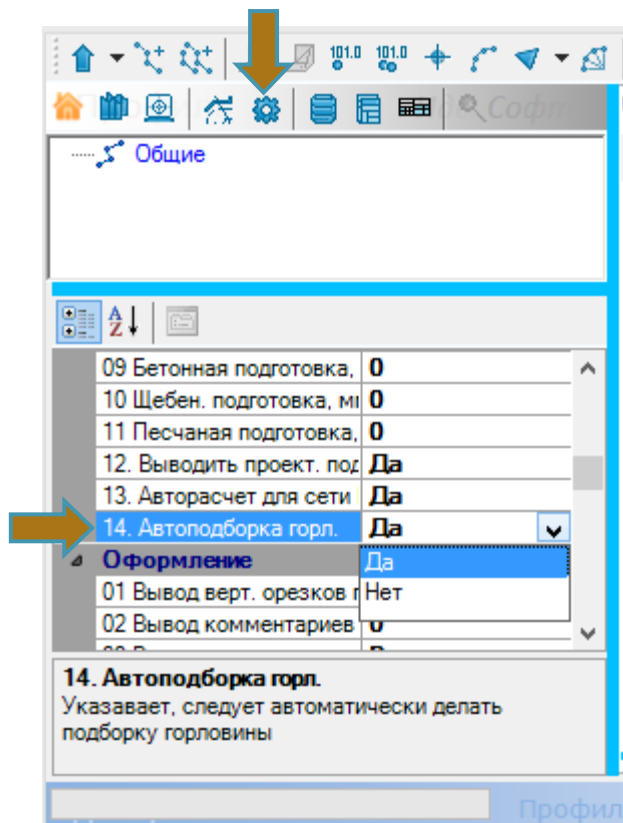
101.0 101.0

Софт

Общие

| 09 Бетонная подготовка, | 0 |
|---|---|
| 10 Щебен. подготовка, м | 0 |
| 11 Песчаная подготовка, | 0 |
| 12. Выводить проект. по | Да |
| 13. Авторасчет для сети | Да |
| 14. Автоподборка горл. | Да |

Да
Нет

Оформление
01 Вывод верт. орезков
02 Вывод комментариев 0

14. Автоподборка горл.
Указавает, следует автоматически делать подборку горловины

Профил